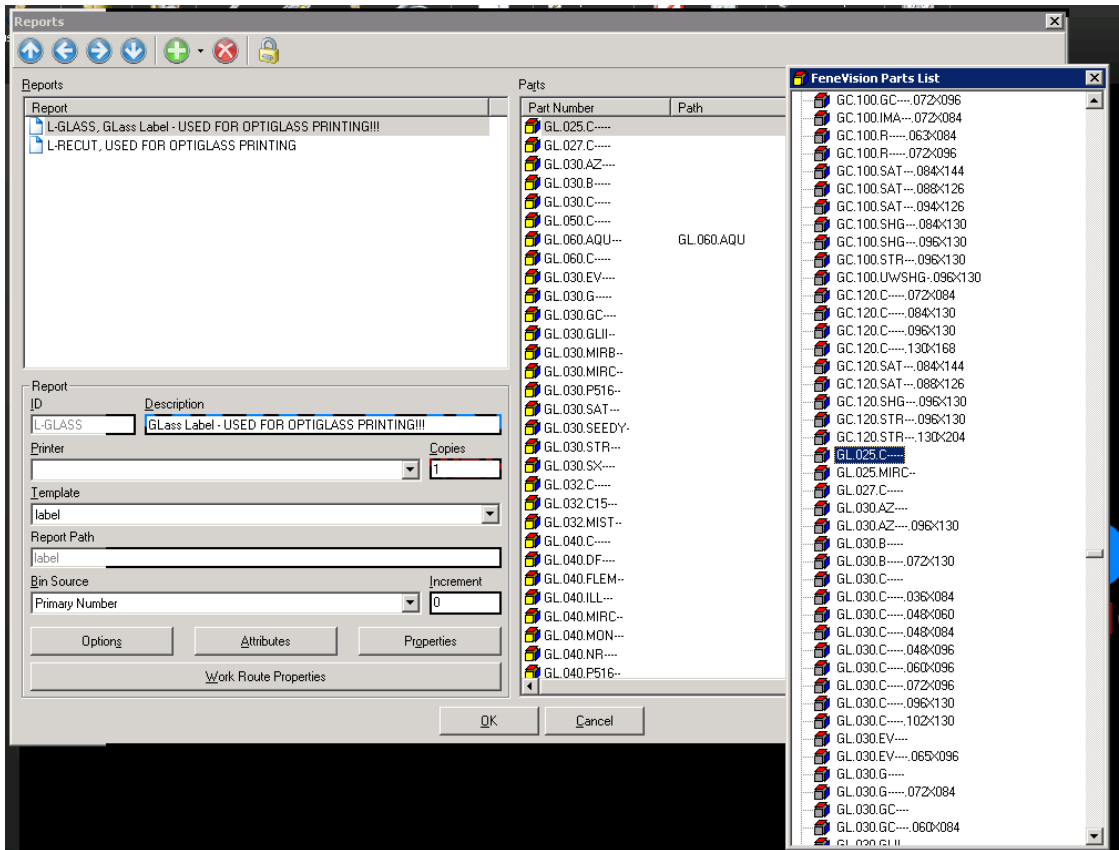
Reports

Reports

| Report |
|---|
| L-GLASS, GLass Label - USED FOR OPTIGLASS PRINTING!!! |
| L-RECUT, USED FOR OPTIGLASS PRINTING |

Report
ID
L-GLASS
Description
GLass Label - USED FOR OPTIGLASS PRINTING!!!
Printer
Copies
1
Template
label
Report Path
label
Bin Source
Primary Number
Increment
0

Options
Attributes
Properties
Work Route Properties

OK
Cancel

Parts

| Part Number | Path |
|---|---|
| GL.025.C----- | |
| GL.027.C----- | |
| GL.030.AZ---- | |
| GL.030.B----- | |
| GL.030.C----- | |
| GL.050.C----- | |
| GL.060.AQU--- | GL.060.AQU |
| GL.060.C----- | |
| GL.030.EV---- | |
| GL.030.G----- | |
| GL.030.GC---- | |
| GL.030.GLII-- | |
| GL.030.MIRB-- | |
| GL.030.MIRC-- | |
| GL.030.P516-- | |
| GL.030.SAT--- | |
| GL.030.SEEDY- | |
| GL.030.STR--- | |
| GL.030.SX---- | |
| GL.032.C----- | |
| GL.032.C15--- | |
| GL.032.MIST-- | |
| GL.040.C----- | |
| GL.040.DF---- | |
| GL.040.FLEM-- | |
| GL.040.ILL--- | |
| GL.040.MIRC-- | |
| GL.040.MON--- | |
| GL.040.NR---- | |
| GL.040.P516-- | |

FeneVision Parts List

GC.100.GC----.072X096
GC.100.IMA---.072X084
GC.100.R-----.063X084
GC.100.R-----.072X096
GC.100.SAT---.084X144
GC.100.SAT---.088X126
GC.100.SAT---.094X126
GC.100.SHG---.084X130
GC.100.SHG---.096X130
GC.100.STR---.096X130
GC.100.UWSHG-.096X130
GC.120.C-----.072X084
GC.120.C-----.084X130
GC.120.C-----.096X130
GC.120.C-----.130X168
GC.120.SAT---.084X144
GC.120.SAT---.088X126
GC.120.SHG---.096X130
GC.120.STR---.096X130
GC.120.STR---.130X204
GL.025.C-----
GL.025.MIRC--
GL.027.C-----
GL.030.AZ----
GL.030.AZ----.096X130
GL.030.B-----
GL.030.B-----.072X130
GL.030.C-----
GL.030.C-----.036X084
GL.030.C-----.048X060
GL.030.C-----.048X084
GL.030.C-----.048X096
GL.030.C-----.060X096
GL.030.C-----.072X096
GL.030.C-----.096X130
GL.030.C-----.102X130
GL.030.EV----
GL.030.EV----.065X096
GL.030.G-----
GL.030.G-----.072X084
GL.030.GC----
GL.030.GC----.060X084
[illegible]